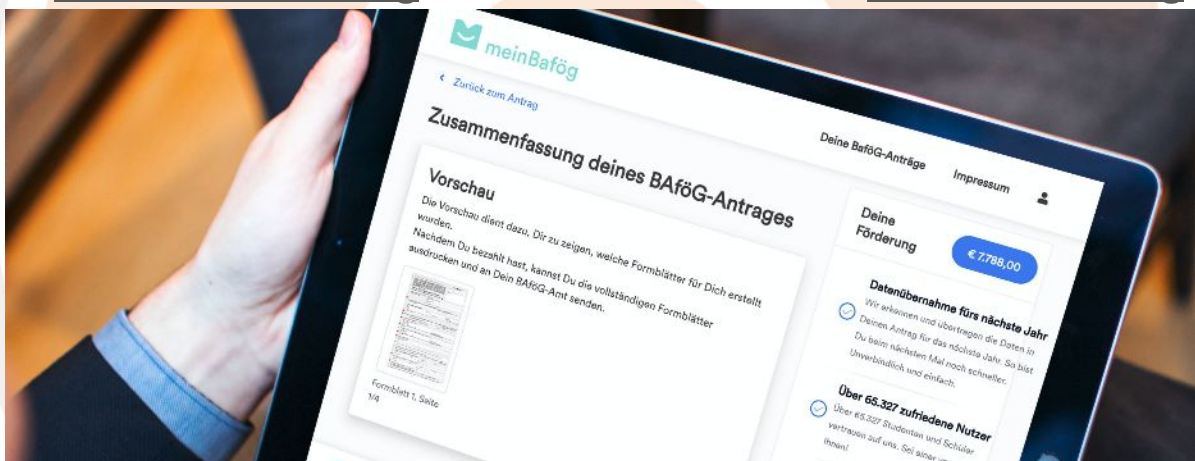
meinBafög

< Zurück zum Antrag

Zusammenfassung deines BAföG-Antrages

Deine BaföG-Anträge

Impressum

Vorschau

Die Vorschau dient dazu, Dir zu zeigen, welche Formblätter für Dich erstellt wurden.

Nachdem Du bezahlt hast, kannst Du die vollständigen Formblätter ausdrucken und an Dein BAföG-Amt senden.

Formblatt 1, Seite 1/4

Deine Förderung

€ 7.788,00

Datenübernahme fürs nächste Jahr

Wir erkennen und übertragen die Daten in Deinen Antrag für das nächste Jahr. So bist Du beim nächsten Mal noch schneller. Unverbindlich und einfach.

Über 65.327 zufriedene Nutzer

Über 65.327 Studenten und Schüler vertrauen auf uns. Sei einer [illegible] ihnen!